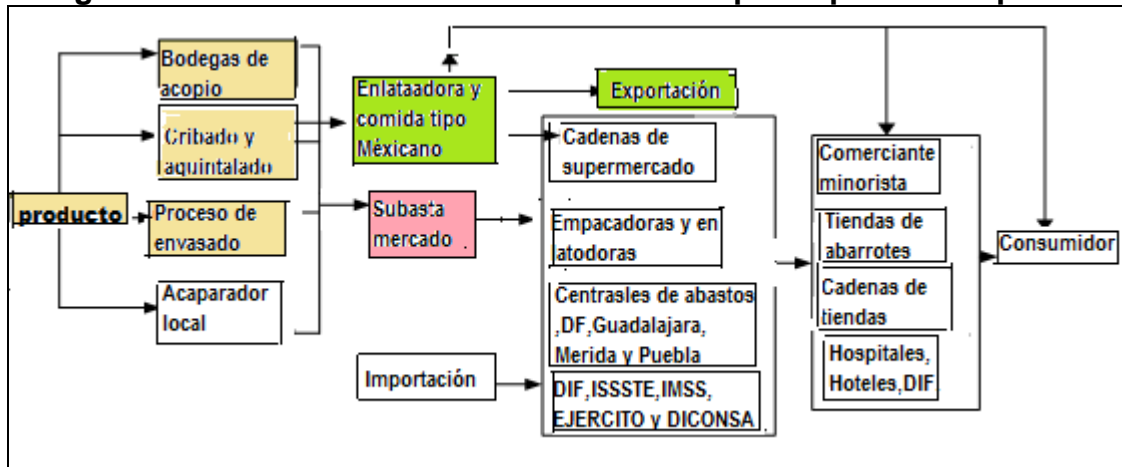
producto

Bodegas de acopio

Cribado y aquintalado

Proceso de envasado

Acaparador local

Enlataadora y comida tipo Méxicano

Subasta mercado

Exportación

Importación

Cadenas de supermercado

Empacadoras y en latodoras

Centrasles de abastos ,DF,Guadalajara, Merida y Puebla

DIF,ISSSTE,IMSS, EJERCITO y DICONSA

Comerciante minorista

Tiendas de abarrotes

Cadenas de tiendas

Hospitales, Hoteles,DIF

Consumidor